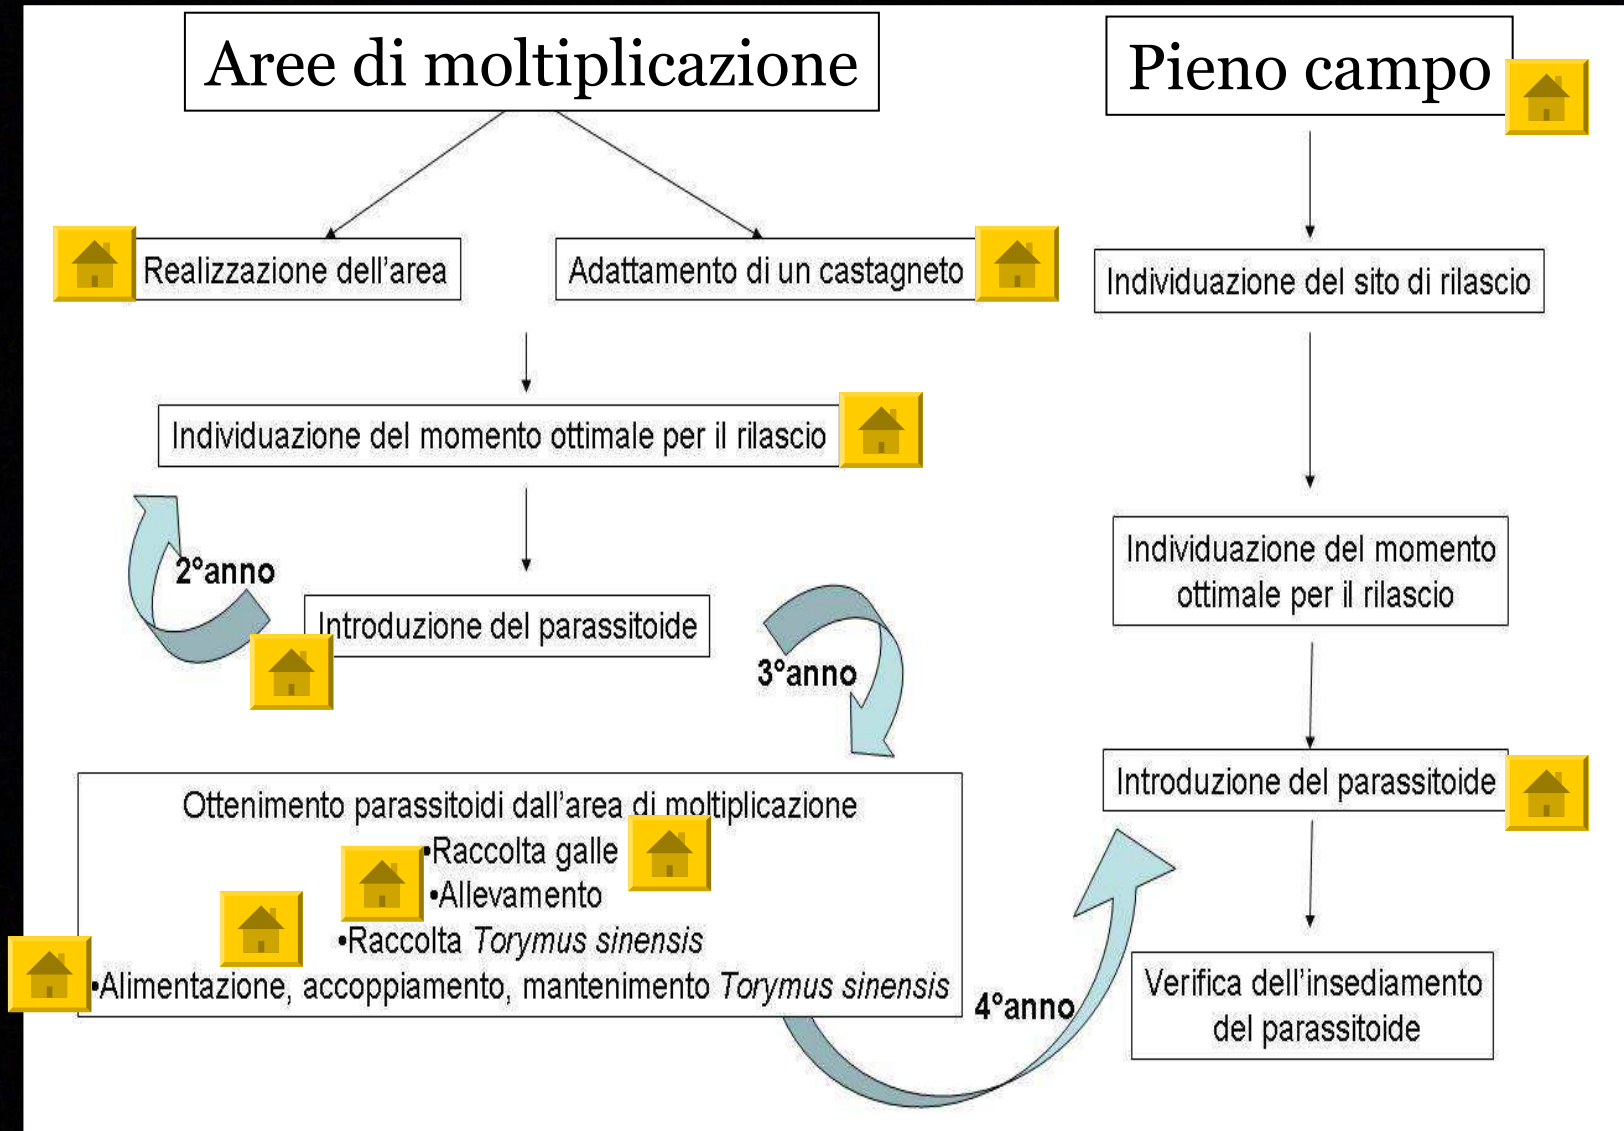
Aree di moltiplicazione

Pieno campo

Realizzazione dell'area

Adattamento di un castagneto

Individuazione del sito di rilascio

Individuazione del momento ottimale per il rilascio

2°anno

Introduzione del parassitoide

3°anno

Individuazione del momento ottimale per il rilascio

Ottenimento parassitoidi dall'area di moltiplicazione
•Raccolta galle
•Allevamento
•Raccolta *Torymus sinensis*
•Alimentazione, accoppiamento, mantenimento *Torymus sinensis*

Introduzione del parassitoide

4°anno

Verifica dell'insediamento del parassitoide